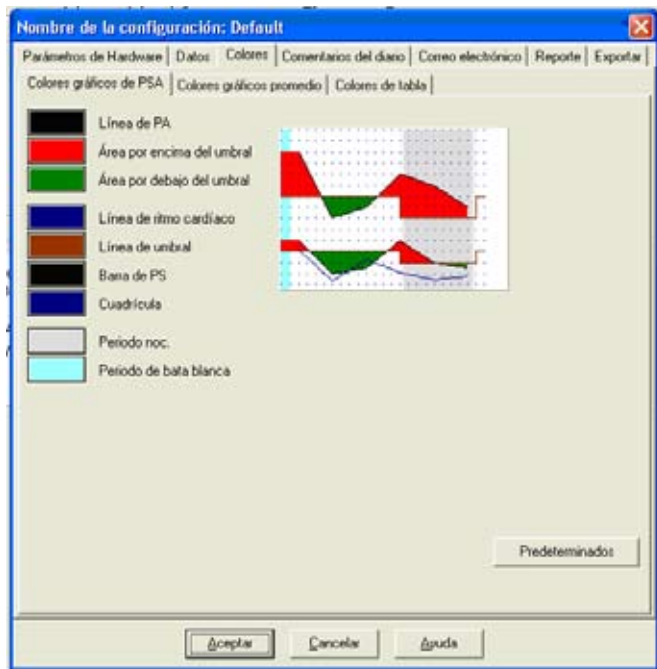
Nombre de la configuración: Default

Parámetros de Hardware | Datos | Colores | Comentarios del diario | Correo electrónico | Reporte | Exportar

Colores gráficos de PSA | Colores gráficos promedio | Colores de tabla

Línea de PA
Área por encima del umbral
Área por debajo del umbral
Línea de ritmo cardíaco
Línea de umbral
Barra de PS
Cuadrícula
Periodo noc.
Periodo de bata blanca

Predeterminados

Aceptar
Cancelar
Ayuda